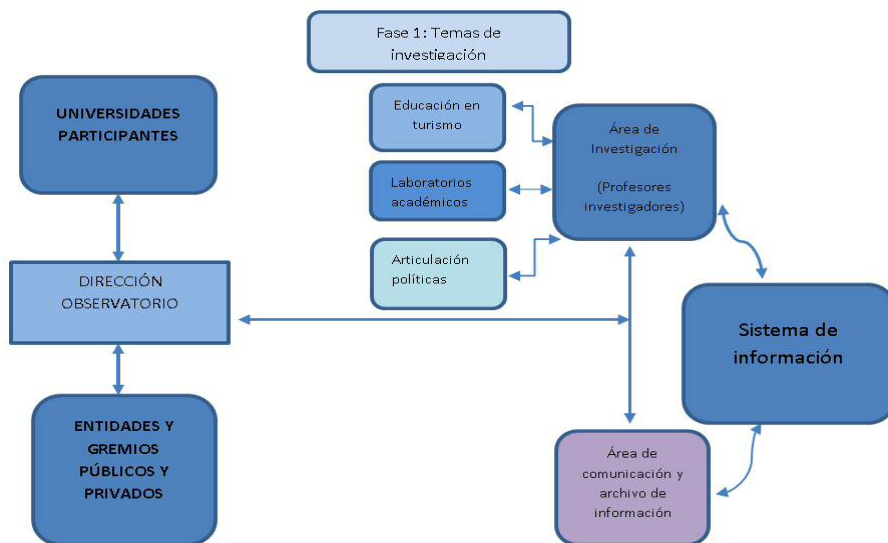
Fase 1: Temas de investigación

UNIVERSIDADES PARTICIPANTES

Educación en turismo

Laboratorios académicos

Articulación políticas

Área de Investigación

(Profesores investigadores)

DIRECCIÓN OBSERVATORIO

Sistema de información

ENTIDADES Y GREMIOS PÚBLICOS Y PRIVADOS

Área de comunicación y archivo de información